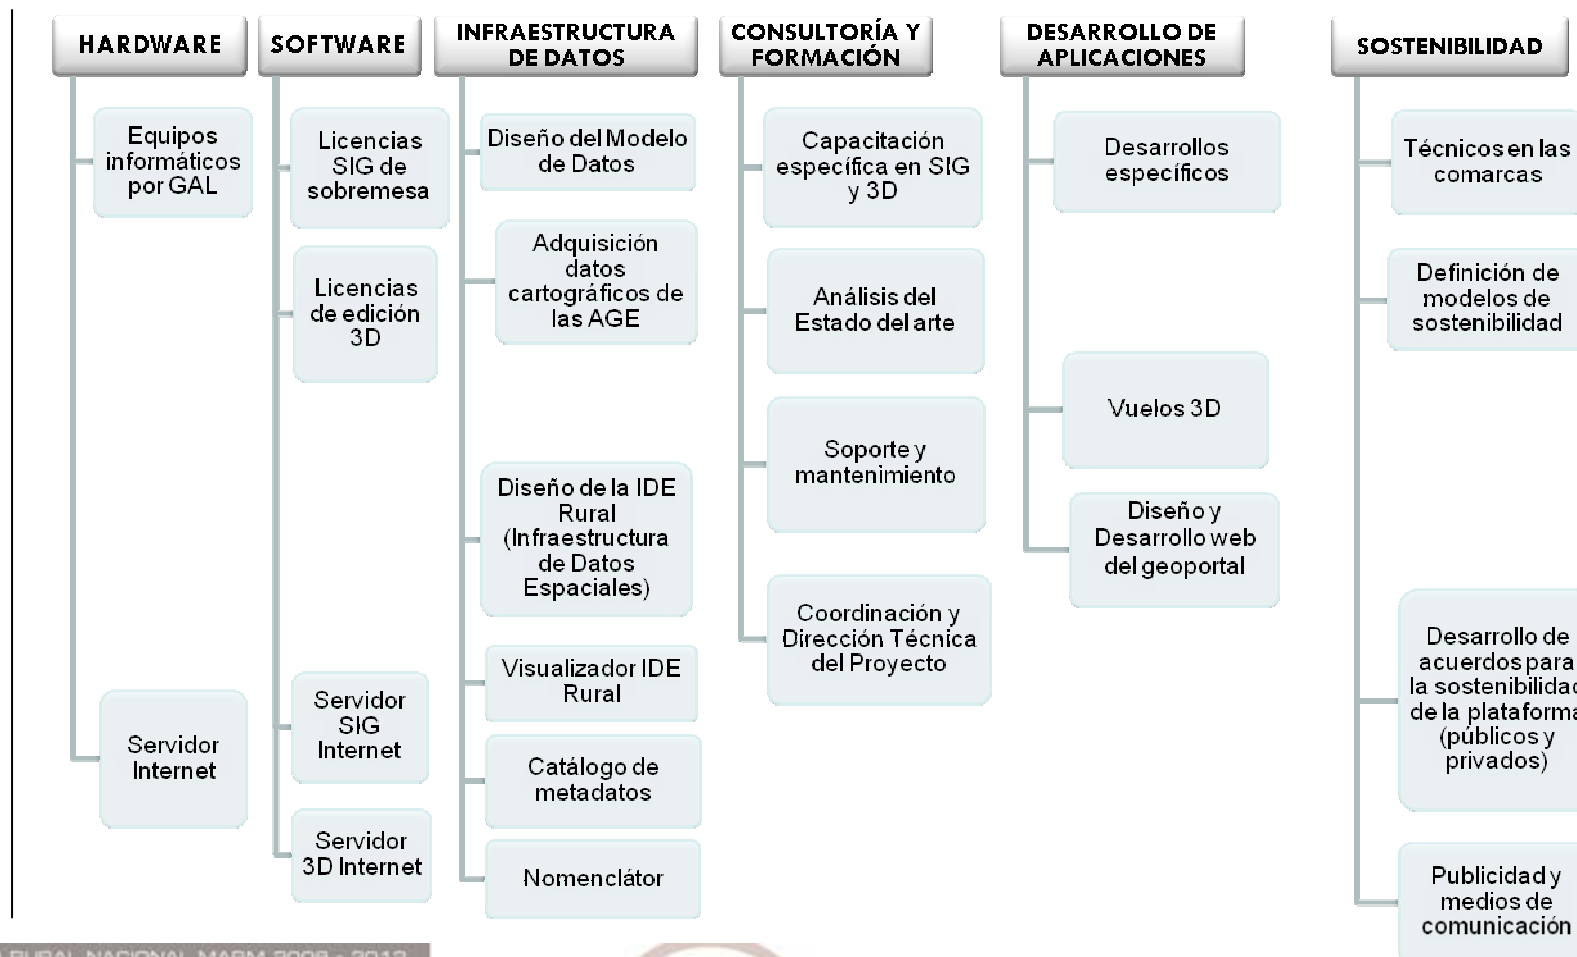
HARDWARE

Equipos informáticos por GAL

Servidor Internet

SOFTWARE

Licencias SIG de sobremesa

Licencias de edición 3D

Servidor SIG Internet

Servidor 3D Internet

INFRAESTRUCTURA DE DATOS

Diseño del Modelo de Datos

Adquisición datos cartográficos de las AGE

Diseño de la IDE Rural (Infraestructura de Datos Espaciales)

Visualizador IDE Rural

Catálogo de metadatos

Nomenclátor

CONSULTORÍA Y FORMACIÓN

Capacitación específica en SIG y 3D

Análisis del Estado del arte

Soporte y mantenimiento

Coordinación y Dirección Técnica del Proyecto

DESARROLLO DE APLICACIONES

Desarrollos específicos

Vuelos 3D

Diseño y Desarrollo web del geoportal

SOSTENIBILIDAD

Técnicos en las comarcas

Definición de modelos de sostenibilidad

Desarrollo de acuerdos para la sostenibilidad de la plataforma (públicos y privados)

Publicidad y medios de comunicación

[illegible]RURAL NACIONAL MARM 2008 - 2013